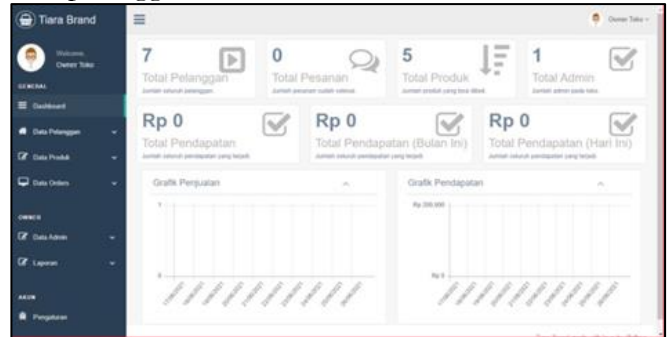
Tiara Brand

Welcome,
Owner Toko

GENERAL

Dashboard

Data Pelanggan

Data Produk

Data Orders

OWNER

Data Admin

Laporan

AKUN

Pengaturan

Owner Toko

7
Total Pelanggan
Jumlah seluruh pelanggan

0
Total Pesanan
Jumlah pesanan sudah selesai

5
Total Produk
Jumlah produk yang bisa dibeli

1
Total Admin
Jumlah admin pada toko

Rp 0
Total Pendapatan
Jumlah seluruh pendapatan yang terjadi

Rp 0
Total Pendapatan (Bulan Ini)
Jumlah seluruh pendapatan yang terjadi

Rp 0
Total Pendapatan (Hari Ini)
Jumlah seluruh pendapatan yang terjadi

Grafik Penjualan

1

0

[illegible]

Grafik Pendapatan

Rp 200.000

Rp 0

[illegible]